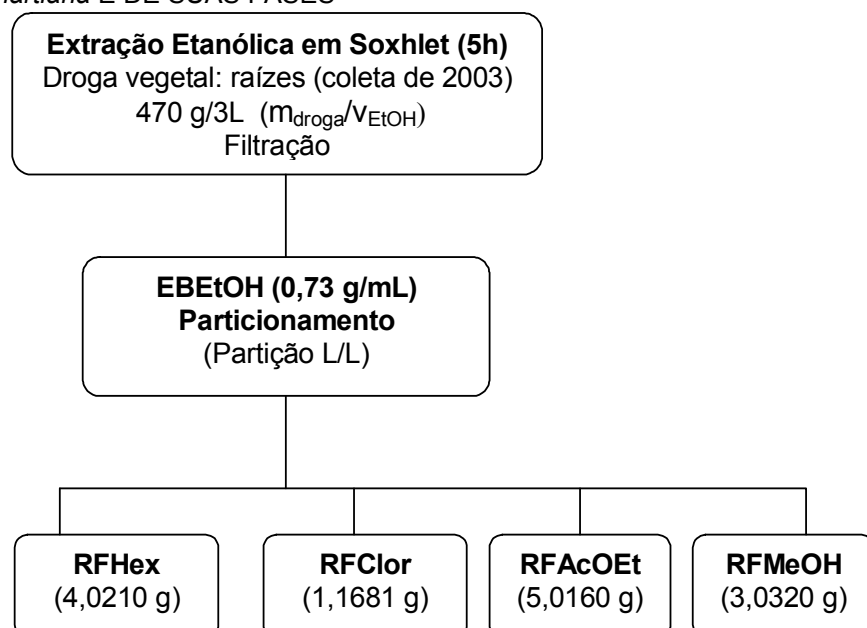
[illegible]martiana E DE SUAS FASES

**Extração Etanólica em Soxhlet (5h)**
Droga vegetal: raízes (coleta de 2003)
470 g/3L ($m_{droga}/v_{EtOH}$)
Filtração

**EBEtOH (0,73 g/mL)**
**Particionamento**
(Partição L/L)

**RFHex**
(4,0210 g)

**RFClor**
(1,1681 g)

**RFAcOEt**
(5,0160 g)

**RFMeOH**
(3,0320 g)